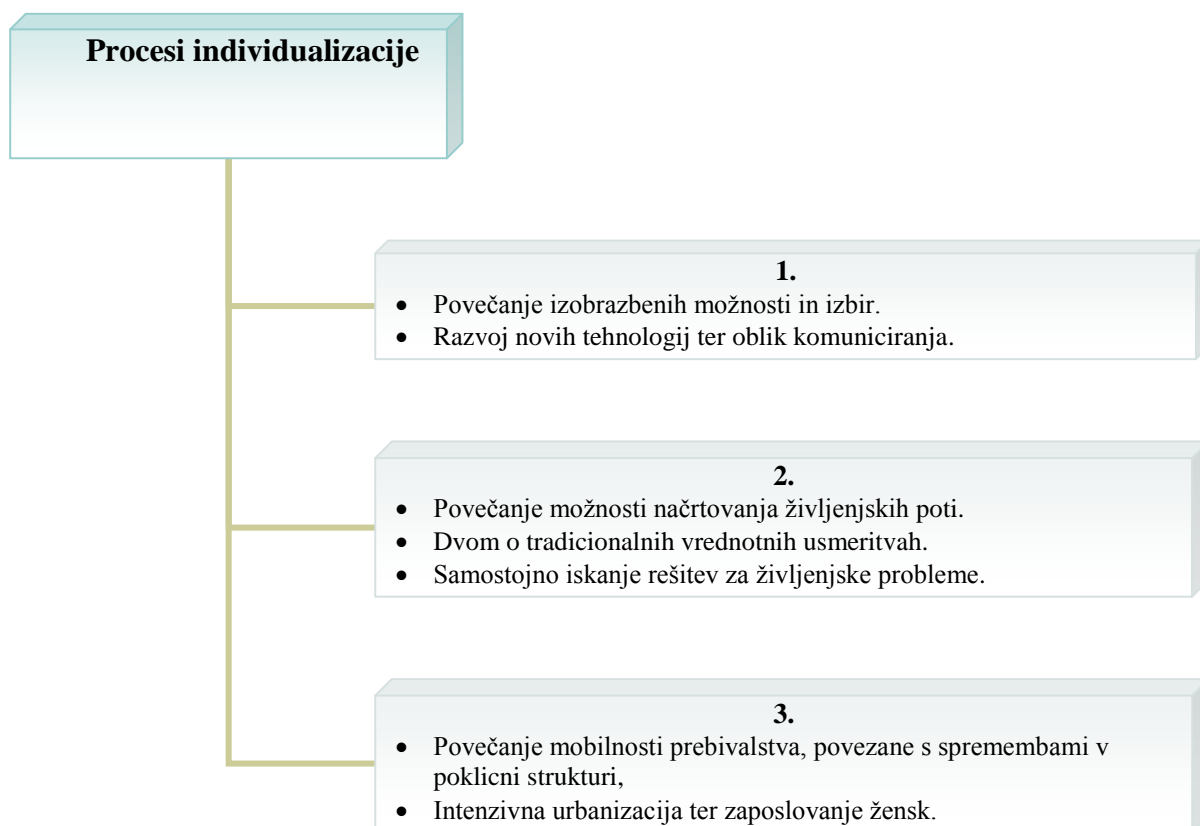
Procesi individualizacije

1.

- Povečanje izobrazbenih možnosti in izbir.
- Razvoj novih tehnologij ter oblik komuniciranja.

2.

- Povečanje možnosti načrtovanja življenjskih poti.
- Dvom o tradicionalnih vrednotnih usmeritvah.
- Samostojno iskanje rešitev za življenjske probleme.

3.

- Povečanje mobilnosti prebivalstva, povezane s spremembami v poklicni strukturi,
- Intenzivna urbanizacija ter zaposlovanje žensk.